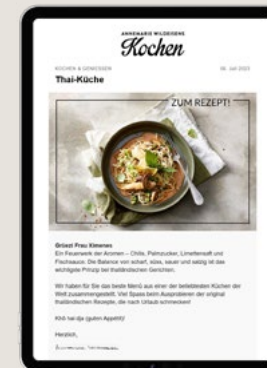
ANNEMARIE WILDEISENS
Kochen

KOCHEN & GENIESSEN
06. Juli 2023

Thai-Küche

ZUM REZEPT!

Grüezi Frau Klemens
Ein Feuerwerk der Aromen – Chilis, Palmzucker, Limettensaft und Fischsauce: Die Balance von scharf, süss, sauer und salzig ist das wichtigste Prinzip bei thailändischen Gerichten.

Wir haben für Sie das beste Menü aus einer der beliebtesten Küchen der Welt zusammengestellt. Viel Spass beim Ausprobieren der original thailändischen Rezepte, die nach Urlaub schmecken!

Khõ hai dja (guten Appetit)!

Herzlich,
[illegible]